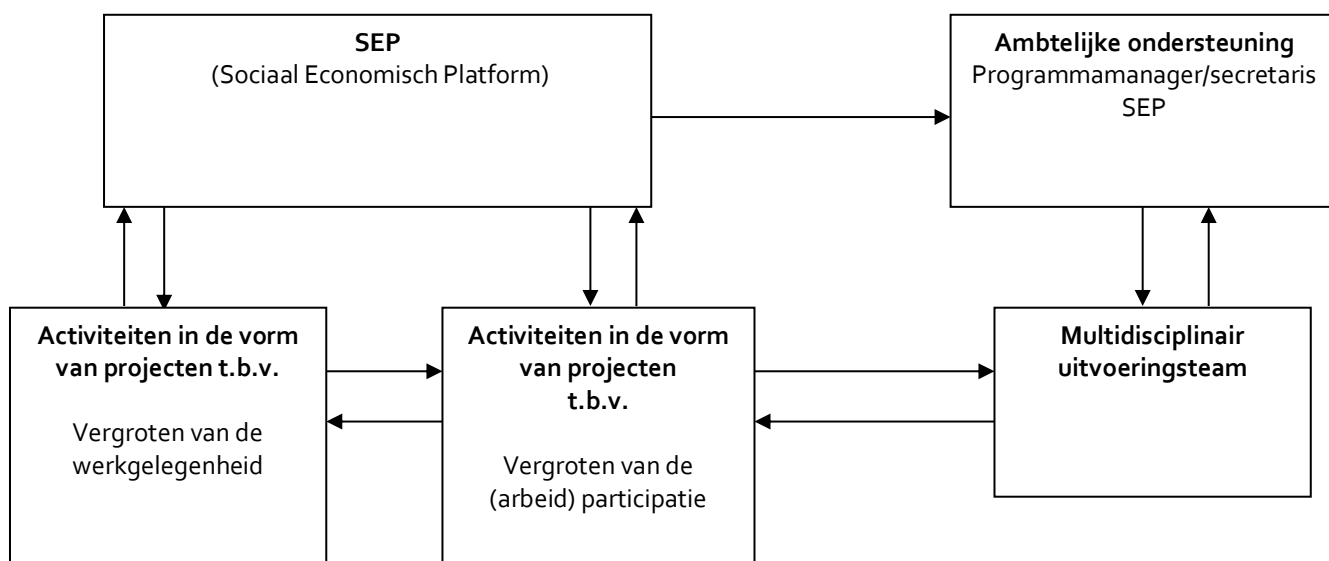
**SEP**
(Sociaal Economisch Platform)

**Ambtelijke ondersteuning**
Programmamanager/secretaris SEP

**Activiteiten in de vorm van projecten t.b.v.**

Vergroten van de werkgelegenheid

**Activiteiten in de vorm van projecten t.b.v.**

Vergroten van de (arbeid) participatie

**Multidisciplinair uitvoeringsteam**